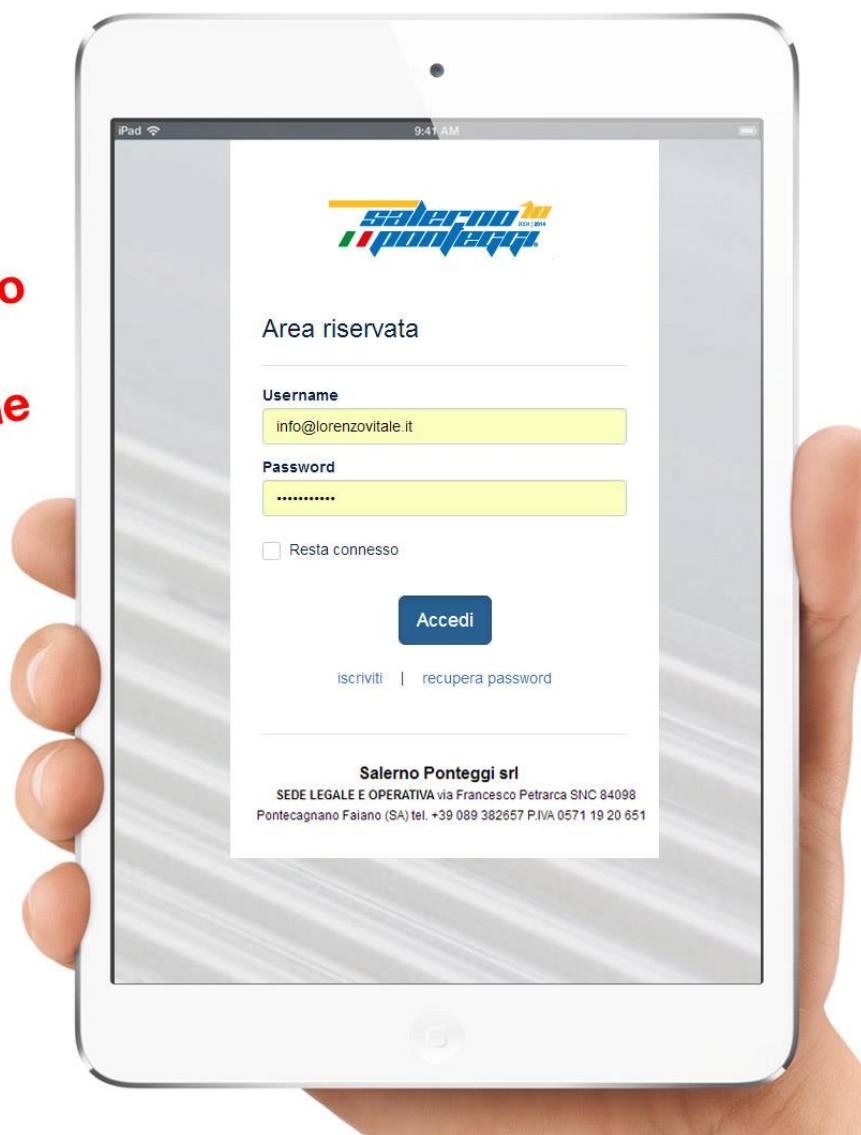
o

e

iPad

9:41 AM

salerno 10 ponteggi

2004 | 2014

Area riservata

Username

info@lorenzovitale.it

Password

•••••••••••

Resta connesso

Accedi

iscriviti | recupera password

Salerno Ponteggi srl

SEDE LEGALE E OPERATIVA via Francesco Petrarca SNC 84098 Pontecagnano Faiano (SA) tel. +39 089 382657 P.IVA 0571 19 20 651